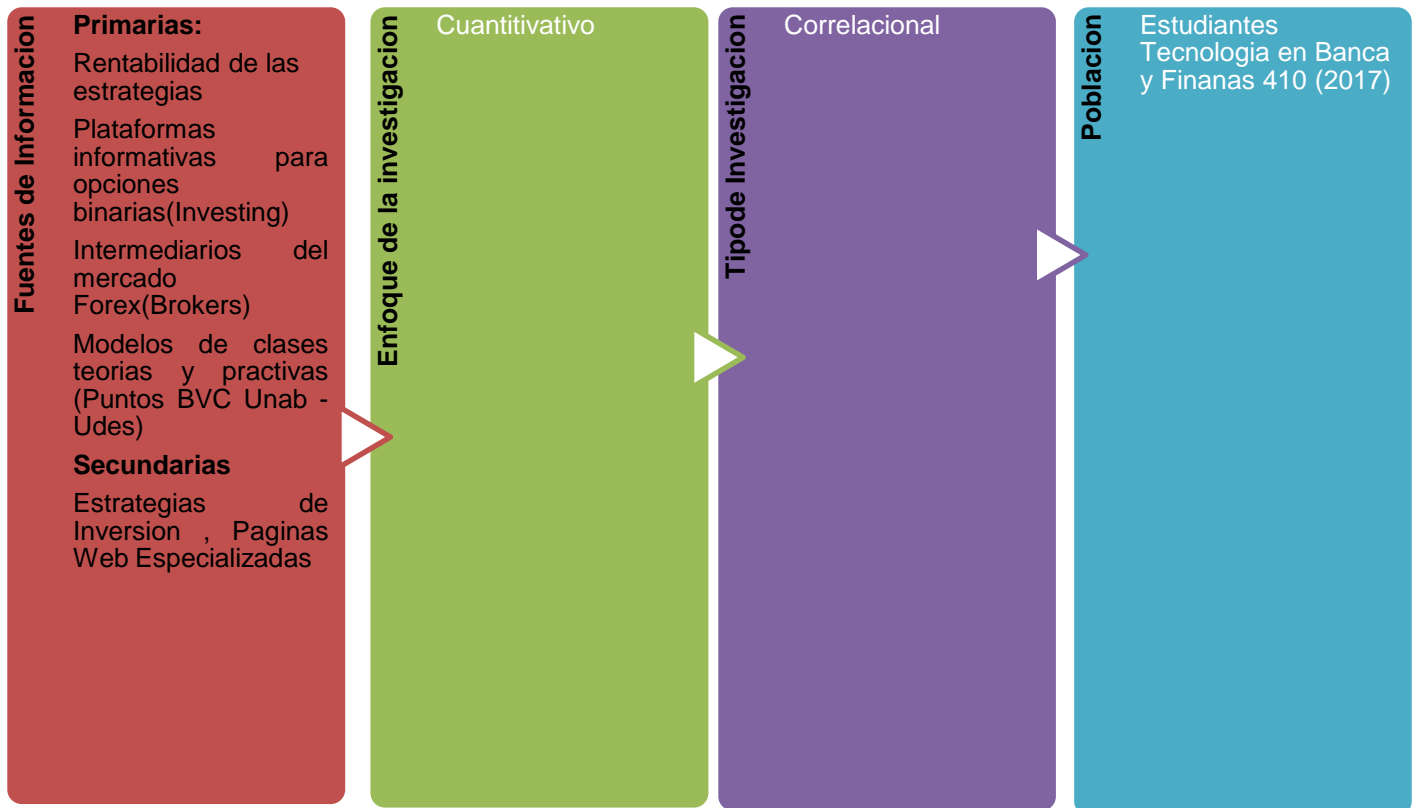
Fuentes de Informacion

Primarias:

Rentabilidad de las estrategias

Plataformas informativas para opciones binarias(Investing)

Intermediarios del mercado Forex(Brokers)

Modelos de clases teorias y practivas (Puntos BVC Unab - Udes)

Secundarias

Estrategias de Inversion , Paginas Web Especializadas

Enfoque de la investigacion

Cuantitivativo

Tipode Investigacion

Correlacional

Poblacion

Estudiantes Tecnologia en Banca y Finanas 410 (2017)